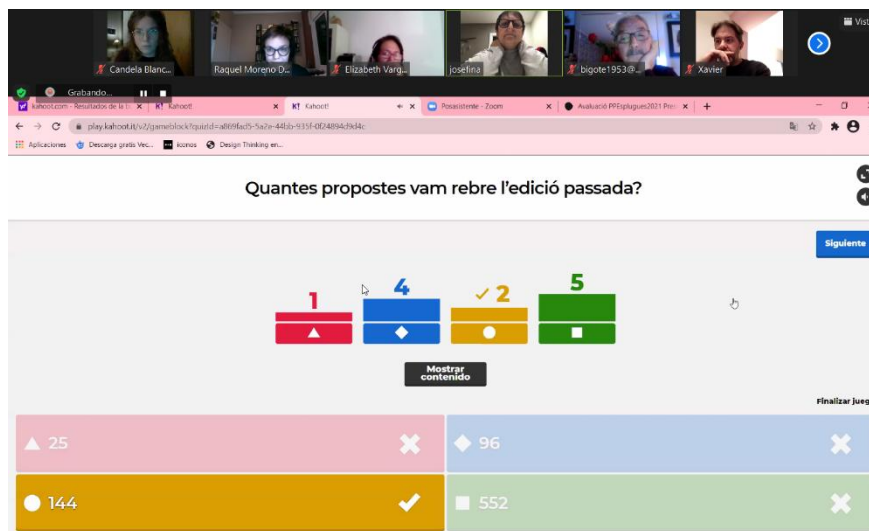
Candela Blanc...
Raquel Moreno D...
Elizabeth Varg...
josefina
bigote1953@...
Xavier
Vist

Grabando...

kahoot.com - Resultados de la
Kahoot!
Kahoot!
Posasistente - Zoom
Avaluació PPEsplugues2021 Pre

play.kahoot.it/v2/gameblock?quizId=a869fad5-5a7e-44bb-935f-0f24894c9d4c

Aplicaciones
Descarga gratis Vec...
Iconos
Design Thinking en...

Quantes propostes vam rebre l'edició passada?

Siguiente

1
4
2
5

Mostrar contenido

Finalizar jueg

25
96
144
552